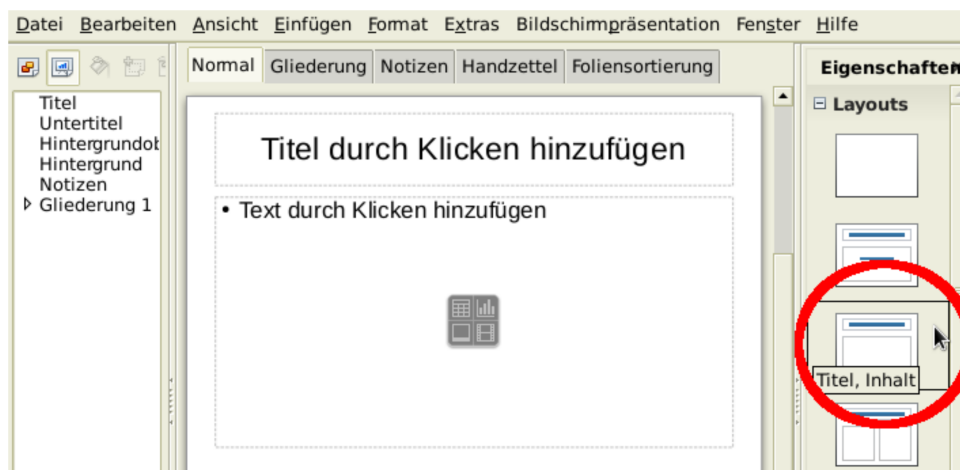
Datei Bearbeiten Ansicht Einfügen Format Extras Bildschirmpräsentation Fenster Hilfe

Normal Gliederung Notizen Handzettel Foliensortierung

Eigenschaften

Layouts

Titel
Untertitel
Hintergrundob
Hintergrund
Notizen
Gliederung 1

Titel durch Klicken hinzufügen

• Text durch Klicken hinzufügen

Titel, Inhalt